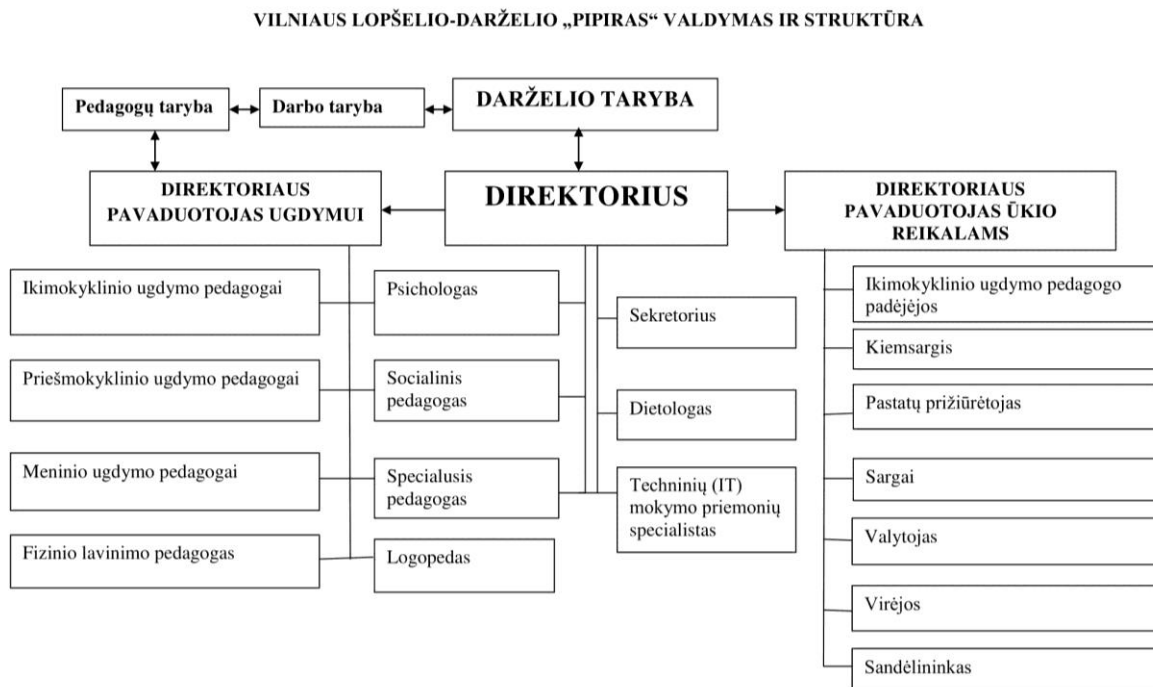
VILNIAUS LOPŠELIO-DARŽELIO „PIPIRAS“ VALDYMAS IR STRUKTŪRA

Pedagogų taryba

Darbo taryba

DARŽELIO TARYBA

DIREKTORIAUS PAVADUOTOJAS UGDYMUI

DIREKTORIUS

DIREKTORIAUS PAVADUOTOJAS ŪKIO REIKALAMS

Ikimokyklinio ugdymo pedagogai

Priešmokyklinio ugdymo pedagogai

Meninio ugdymo pedagogai

Fizinio lavinimo pedagogas

Psichologas

Socialinis pedagogas

Specialusis pedagogas

Logopedas

Sekretorius

Dietologas

Techninių (IT) mokymo priemonių specialistas

Ikimokyklinio ugdymo pedagogo padėjėjos

Kiemsargis

Pastatų prižiūrėtojas

Sargai

Valytojas

Virėjos

Sandėlininkas